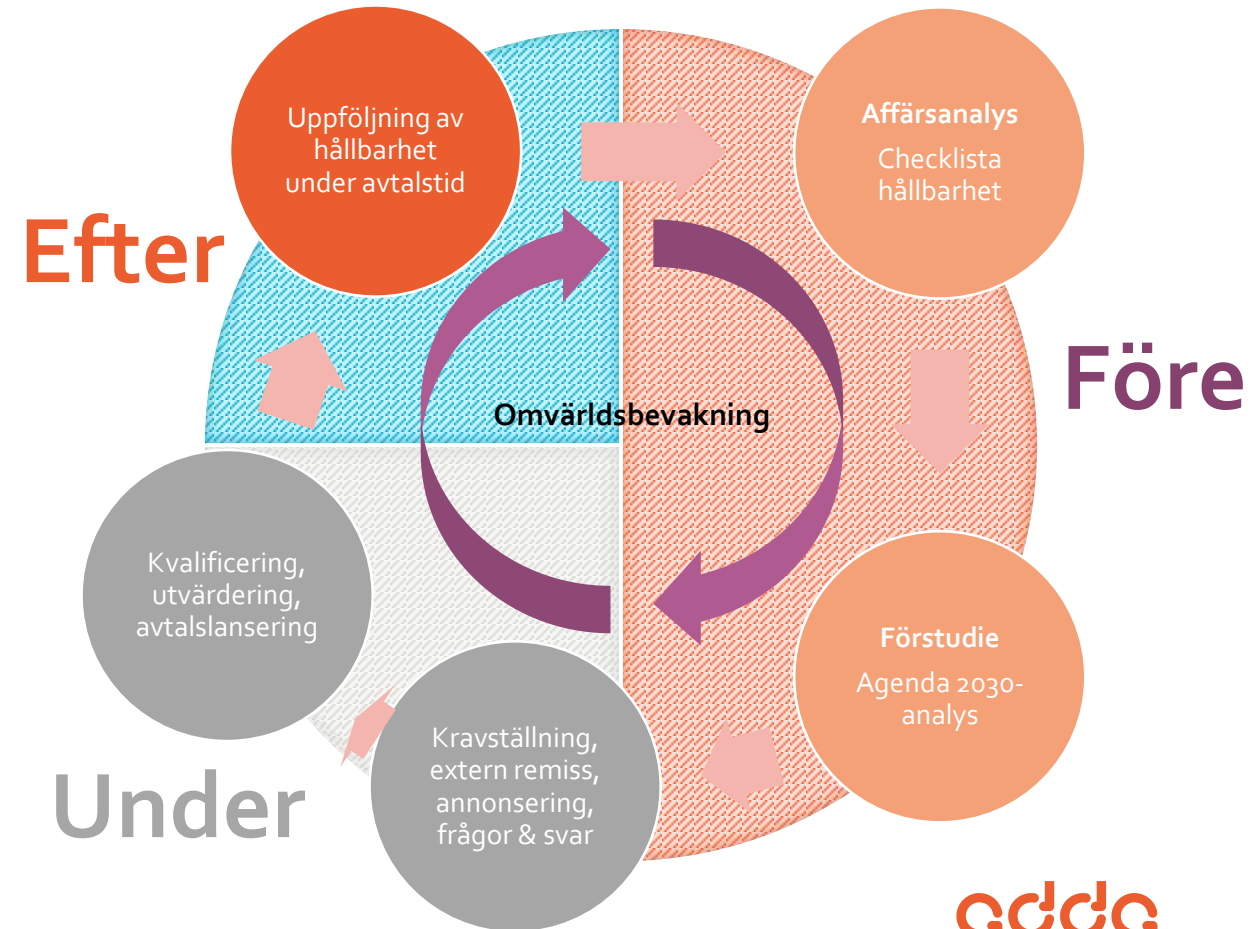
Uppföljning av hållbarhet under avtalstid

Affärsanalys
Checklista hållbarhet

Efter

Före

Omvärldsbevakning

Kvalificering, utvärdering, avtalslansering

Förstudie
Agenda 2030-analys

Kravställning, extern remiss, annonsering, frågor & svar

Under

adda